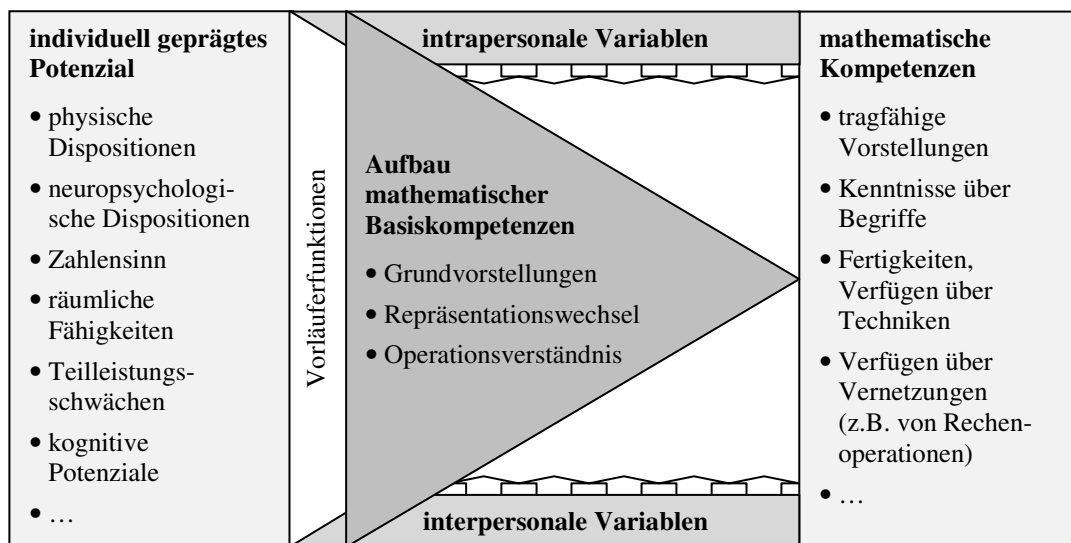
**individuell geprägtes Potenzial**

• physische Dispositionen
• neuropsychologische Dispositionen
• Zahlensinn
• räumliche Fähigkeiten
• Teilleistungsschwächen
• kognitive Potenziale
• …

Vorläuferfunktionen

**intrapersonale Variablen**

**Aufbau mathematischer Basiskompetenzen**

• Grundvorstellungen
• Repräsentationswechsel
• Operationsverständnis

**interpersonale Variablen**

**mathematische Kompetenzen**

• tragfähige Vorstellungen
• Kenntnisse über Begriffe
• Fertigkeiten, Verfügen über Techniken
• Verfügen über Vernetzungen (z.B. von Rechenoperationen)
• …